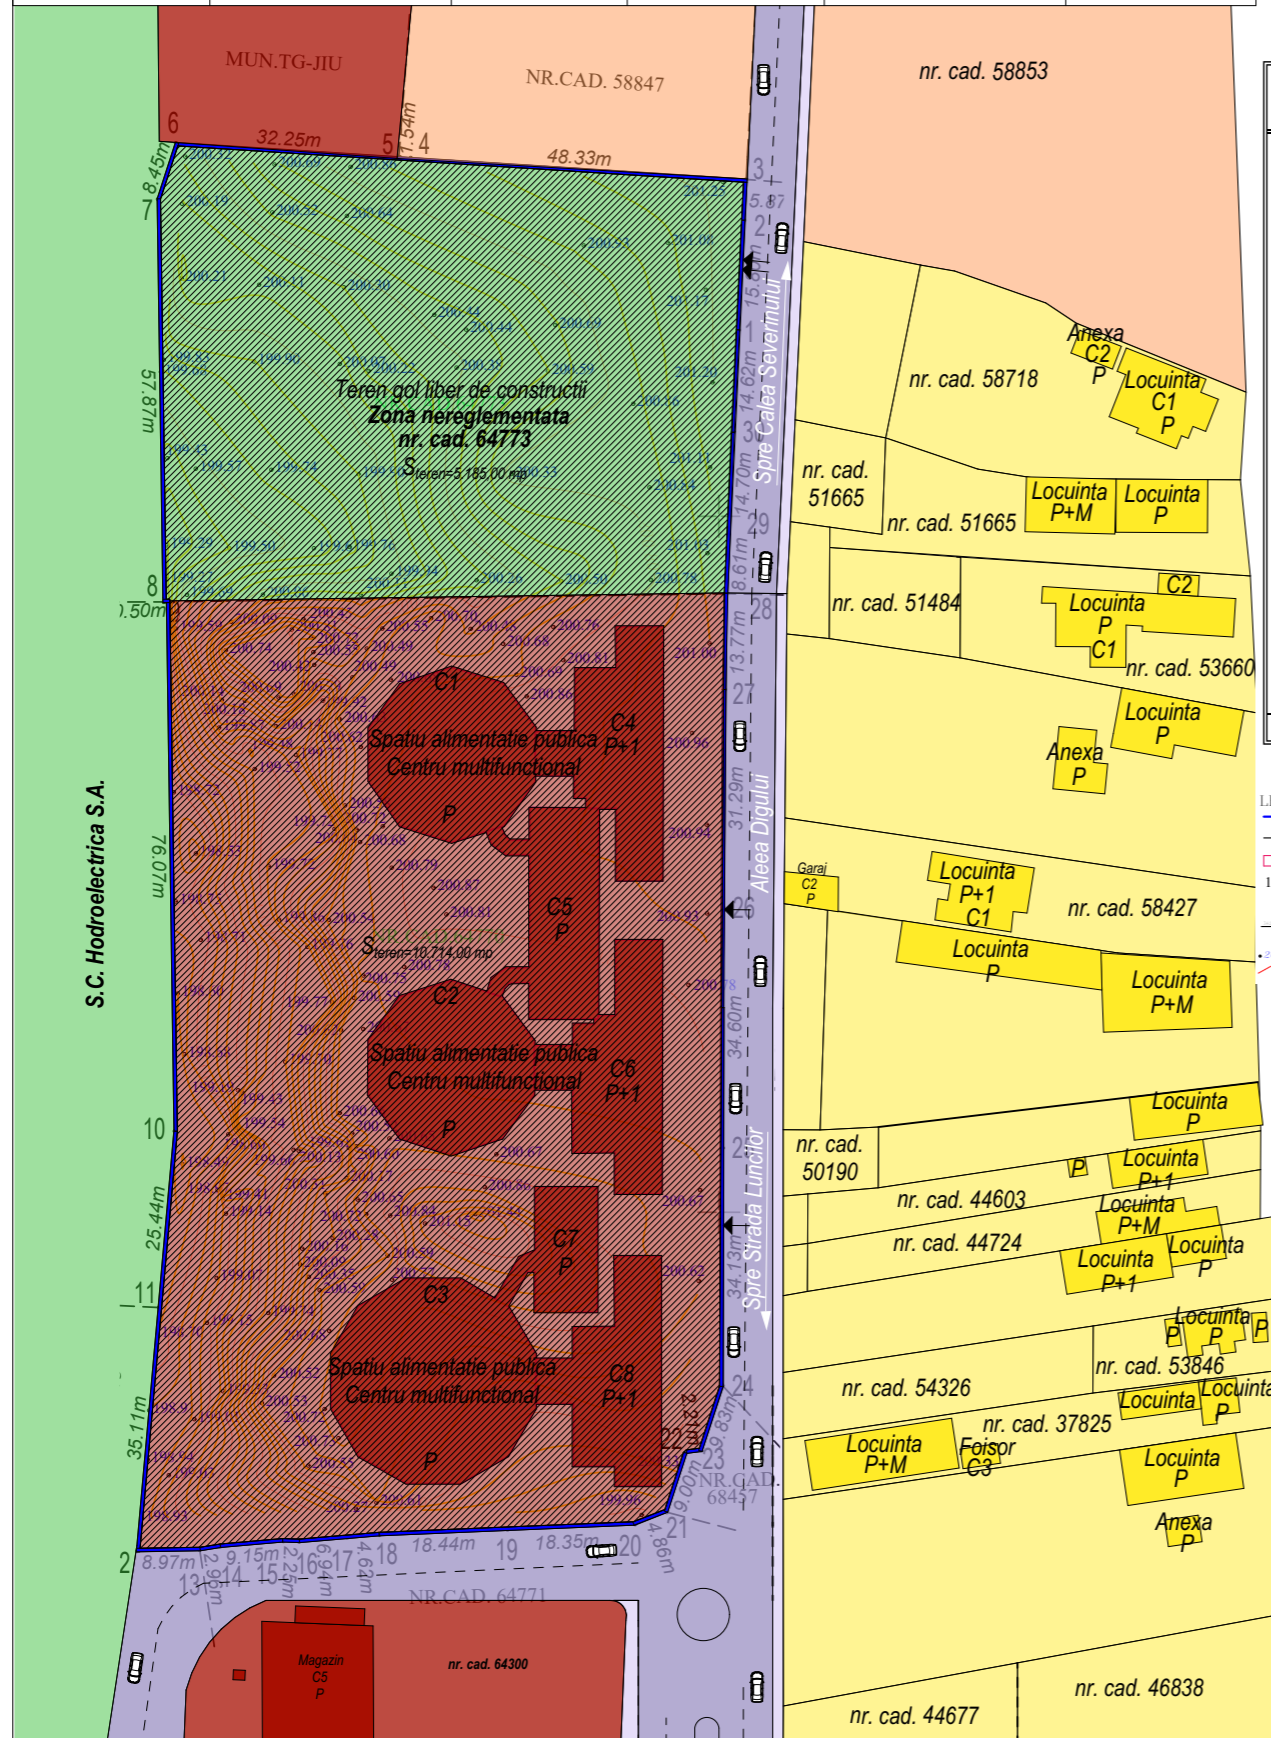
MUN.TG-JIU

NR.CAD. 58847

nr. cad. 58853

6 32.25m 5 1.54m 4 48.33m 3

8.45m

7

5.87

2

15.57m

Spre Calea Severinului

1

Teren gol liber de constructii
Zona nereglementata
nr. cad. 64773
$S_{teren=5.185,00 mp}$

57.87m

14.62m

30

14.70m

29

8.61m

28

8

0.50m

13.77m

27

C1
Spatiu alimentatie publica
Centru multifunctional
P

C4
P+1

31.29m

Aleea Digului

C5
P

$S_{teren=10.714,00 mp}$

C2
Spatiu alimentatie publica
Centru multifunctional
P

C6
P+1

34.60m

10

76.07m

S.C. Hodroelectrica S.A.

25.44m

11

C7
P

C3
Spatiu alimentatie publica
Centru multifunctional
P

C8
P+1

34.13m

Spre Strada Luncilor

24

2.21m

22

23

39.83m

35.11m

19.00m

NR.CAD. 68457

21

4.86m

2 8.97m 9.15m 2.26m 16 17 4.62m 18 18.44m 19 18.35m 20

13 2.96m 14 15 6.94m

NR.CAD. 64771

Magazin
C5
P

nr. cad. 64300

Anexa
C2
P

Locuinta
C1
P

nr. cad. 58718

nr. cad.
51665

nr. cad. 51665

Locuinta
P+M

Locuinta
P

C2

nr. cad. 51484

Locuinta
P
C1

nr. cad. 53660

Locuinta
P

Anexa
P

Garaj
C2
P

Locuinta
P+1
C1

nr. cad. 58427

Locuinta
P

Locuinta
P+M

Locuinta
P

nr. cad.
50190

P

Locuinta
P+1

nr. cad. 44603

Locuinta
P+M

nr. cad. 44724

Locuinta
P+1

Locuinta
P

Locuinta
P P P

nr. cad. 53846

nr. cad. 54326

Locuinta
P

Locuinta
P

nr. cad. 37825

Locuinta
P+M

Foisor
C3

Locuinta
P

Anexa
P

nr. cad. 46838

nr. cad. 44677